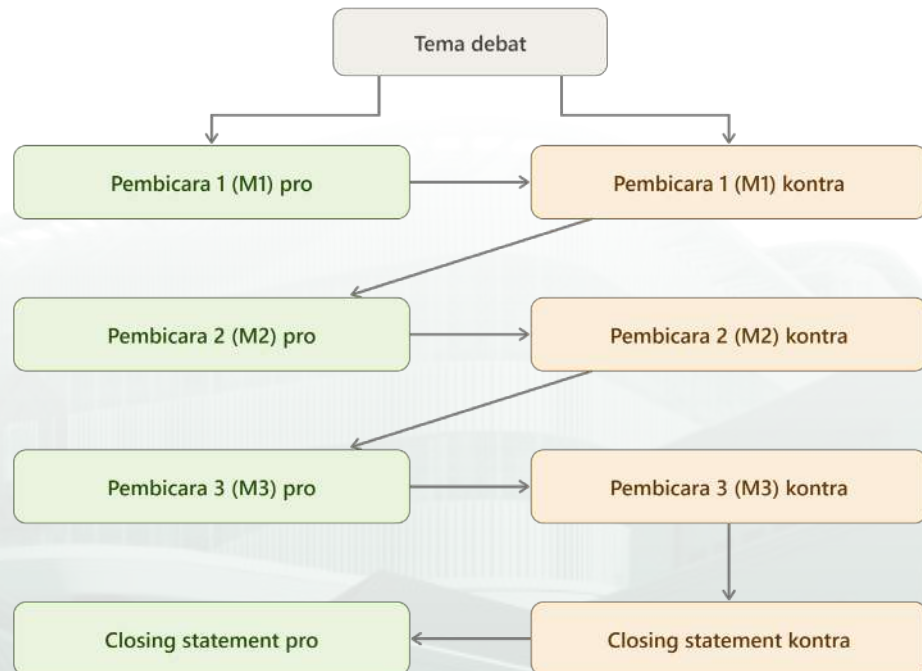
Tema debat

Pembicara 1 (M1) pro

Pembicara 1 (M1) kontra

Pembicara 2 (M2) pro

Pembicara 2 (M2) kontra

Pembicara 3 (M3) pro

Pembicara 3 (M3) kontra

Closing statement kontra

Closing statement pro